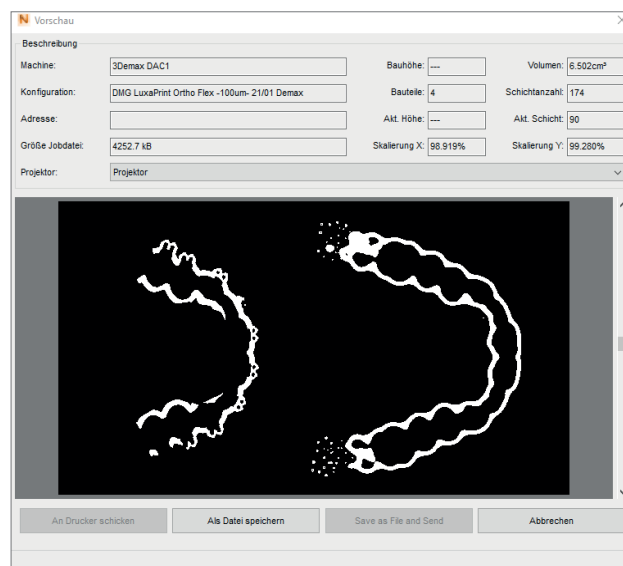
N Vorschau

Beschreibung

Machine: 3Demax DAC1

Bauhöhe: ---

Volumen: 6.502cm³

Konfiguration: DMG LuxaPrint Ortho Flex -100um- 21/01 Demax

Bauteile: 4

Schichtanzahl: 174

Adresse:

Akt. Höhe: ---

Akt. Schicht: 90

Größe Jobdatei: 4252.7 kB

Skalierung X: 98.919%

Skalierung Y: 99.280%

Projektor: Projektor

An Drucker schicken

Als Datei speichern

Save as File and Send

Abbrechen